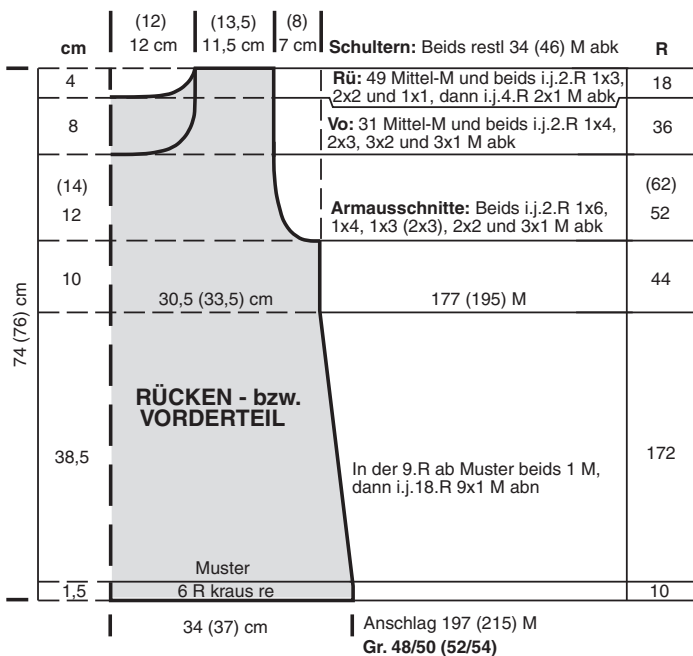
(12) 12 cm | (13,5) 11,5 cm | (8) 7 cm

cm

**Schultern:** Beids restl 34 (46) M abk

R

4

**Rü:** 49 Mittel-M und beids i.j.2.R 1x3, 2x2 und 1x1, dann i.j.4.R 2x1 M abk

18

8

**Vo:** 31 Mittel-M und beids i.j.2.R 1x4, 2x3, 3x2 und 3x1 M abk

36

(14)
12

**Armausschnitte:** Beids i.j.2.R 1x6, 1x4, 1x3 (2x3), 2x2 und 3x1 M abk

(62)
52

10

30,5 (33,5) cm

177 (195) M

44

74 (76) cm

**RÜCKEN - bzw. VORDERTEIL**

38,5

In der 9.R ab Muster beids 1 M, dann i.j.18.R 9x1 M abn

172

Muster

1,5

6 R kraus re

10

34 (37) cm

Anschlag 197 (215) M

**Gr. 48/50 (52/54)**